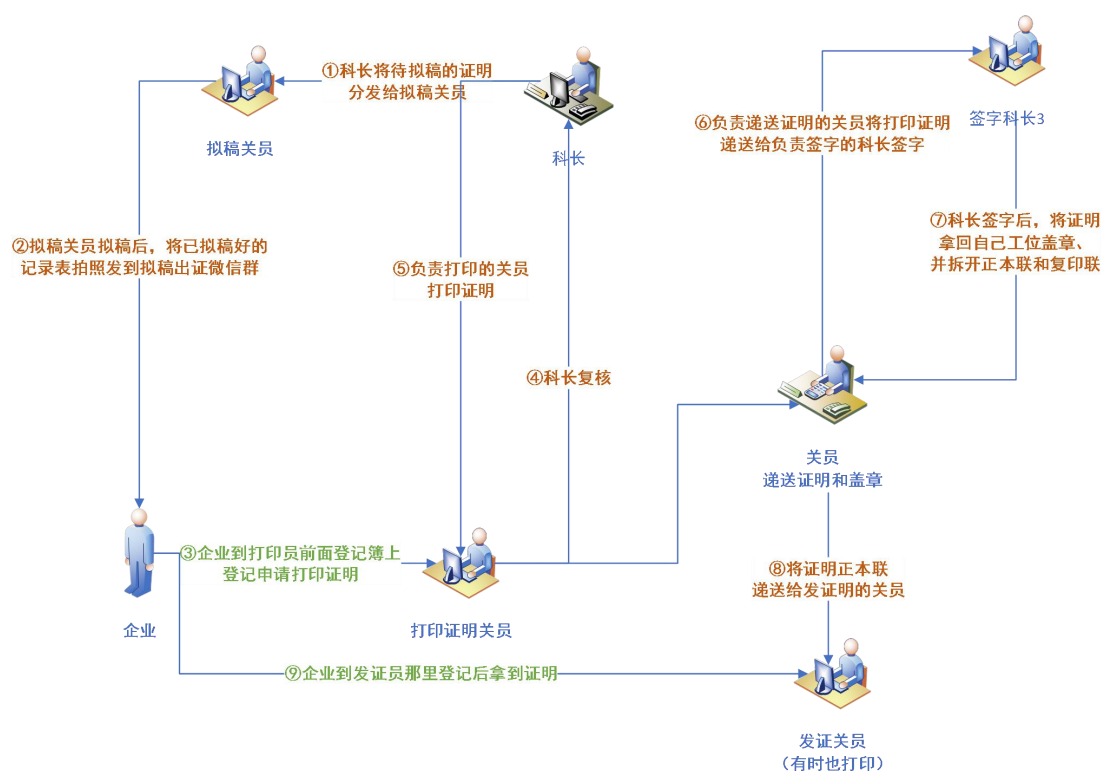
①科长将待拟稿的证明分发给拟稿关员

拟稿关员

科长

⑥负责递送证明的关员将打印证明递送给负责签字的科长签字

签字科长3

②拟稿关员拟稿后，将已拟稿好的记录表拍照发到拟稿出证微信群

⑤负责打印的关员打印证明

⑦科长签字后，将证明拿回自己工位盖章、并拆开正本联和复印联

④科长复核

关员
递送证明和盖章

③企业到打印员前面登记簿上登记申请打印证明

⑧将证明正本联递送给发证明的关员

企业

打印证明关员

⑨企业到发证员那里登记后拿到证明

发证关员
（有时也打印）